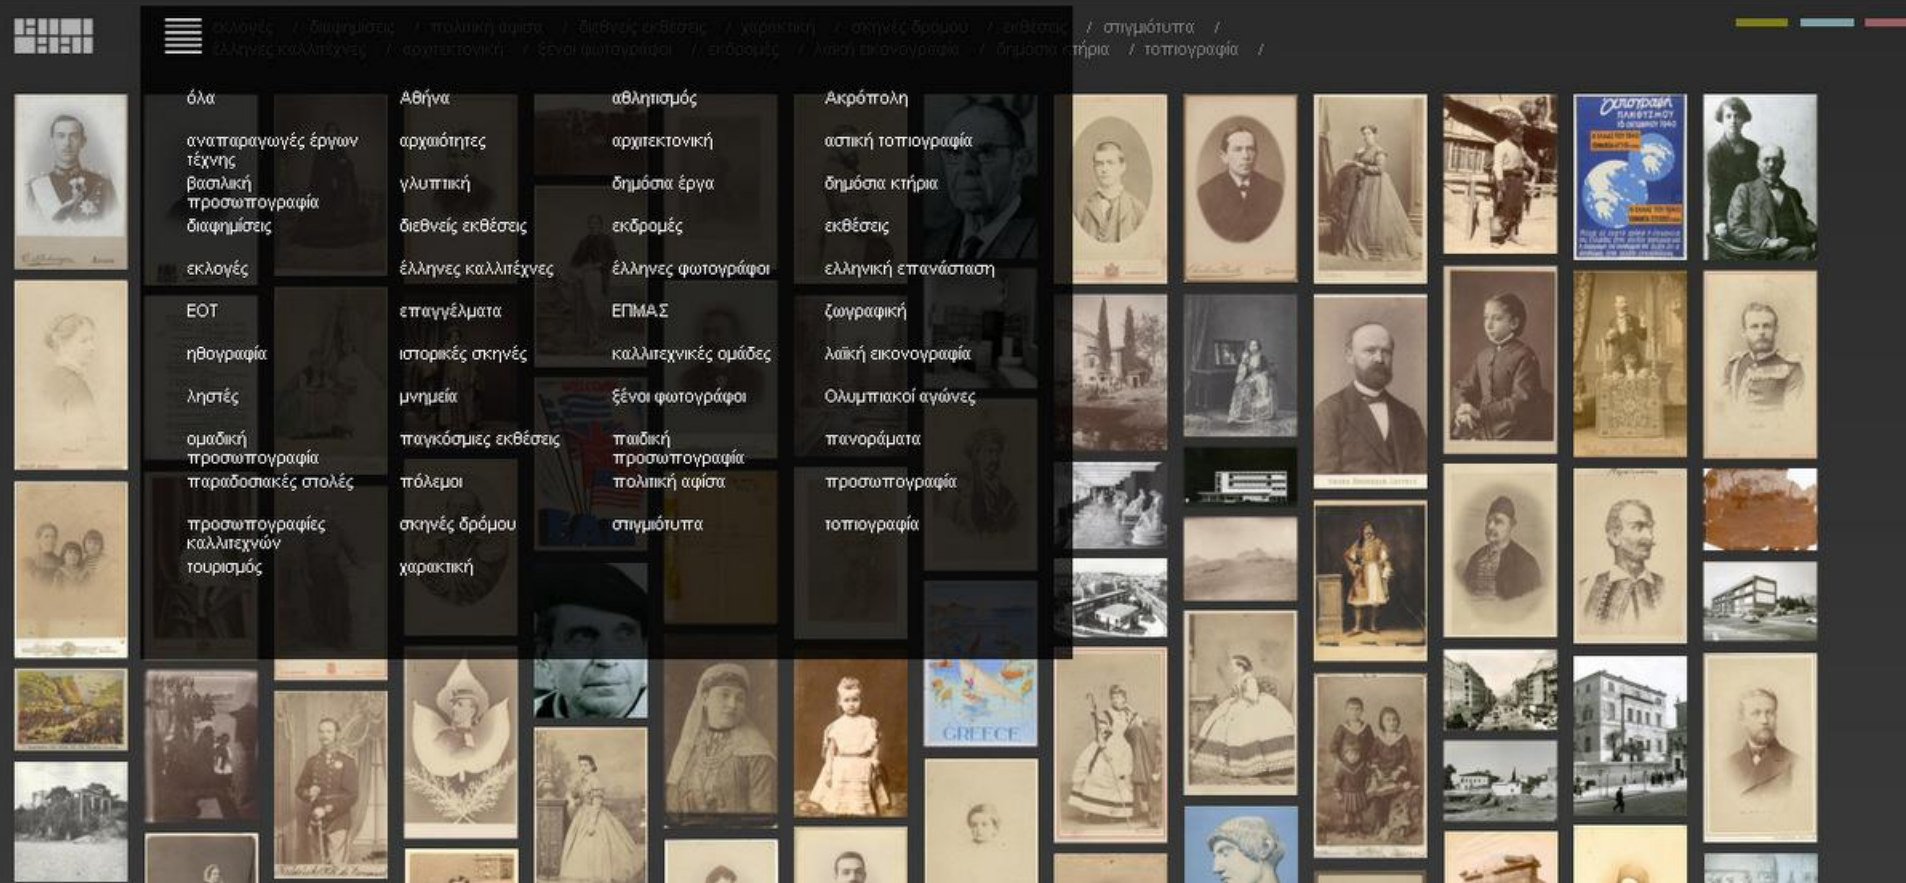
εκλογές / διαφημίσεις / πολιτική αφίσα / διεθνείς εκθέσεις / χαρακτική / σκηνές δρόμου / εκθέσεις / στιγμιότυπα /
έλληνες καλλιτέχνες / αρχιτεκτονική / ξένοι φωτογράφοι / εκδρομές / λαϊκή εικονογραφία / δημόσια κτήρια / τοπιογραφία /

όλα

αναπαραγωγές έργων τέχνης

βασιλική προσωπογραφία

διαφημίσεις

εκλογές

ΕΟΤ

ηθογραφία

ληστές

ομαδική προσωπογραφία

παραδοσιακές στολές

προσωπογραφίες καλλιτεχνών

τουρισμός

Αθήνα

αρχαιότητες

γλυπτική

διεθνείς εκθέσεις

έλληνες καλλιτέχνες

επαγγέλματα

ιστορικές σκηνές

μνημεία

παγκόσμιες εκθέσεις

πόλεμοι

σκηνές δρόμου

χαρακτική

αθλητισμός

αρχιτεκτονική

δημόσια έργα

εκδρομές

έλληνες φωτογράφοι

ΕΠΜΑΣ

καλλιτεχνικές ομάδες

ξένοι φωτογράφοι

παιδική προσωπογραφία

πολιτική αφίσα

στιγμιότυπα

Ακρόπολη

αστική τοπιογραφία

δημόσια κτήρια

εκθέσεις

ελληνική επανάσταση

ζωγραφική

λαϊκή εικονογραφία

Ολυμπιακοί αγώνες

πανοράματα

προσωπογραφία

τοπιογραφία

GREECE